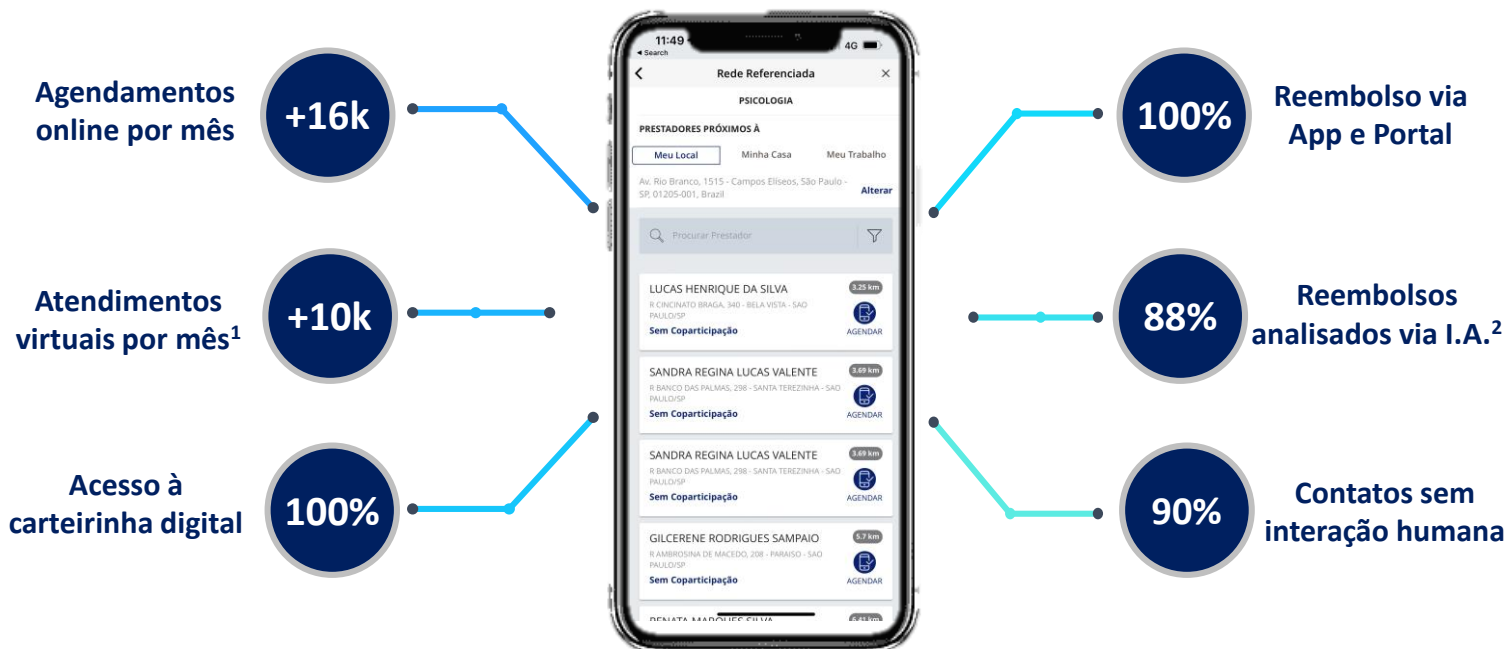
Agendamentos online por mês

+16k

Atendimentos virtuais por mês$^1$

+10k

Acesso à carteirinha digital

100%

11:49
◂ Search
4G

Rede Referenciada

PSICOLOGIA

PRESTADORES PRÓXIMOS À

Meu Local
Minha Casa
Meu Trabalho

Av. Rio Branco, 1515 - Campos Eliseos, São Paulo - SP, 01205-001, Brazil
Alterar

Procurar Prestador

LUCAS HENRIQUE DA SILVA
3.25 km
R CINCINATO BRAGA, 340 - BELA VISTA - SAO PAULO/SP
Sem Coparticipação
AGENDAR

SANDRA REGINA LUCAS VALENTE
3.69 km
R BANCO DAS PALMAS, 298 - SANTA TEREZINHA - SAO PAULO/SP
Sem Coparticipação
AGENDAR

SANDRA REGINA LUCAS VALENTE
3.69 km
R BANCO DAS PALMAS, 298 - SANTA TEREZINHA - SAO PAULO/SP
Sem Coparticipação
AGENDAR

GILCERENE RODRIGUES SAMPAIO
5.7 km
R AMBROSINA DE MACEDO, 208 - PARAISO - SAO PAULO/SP
Sem Coparticipação
AGENDAR

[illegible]

100%

Reembolso via App e Portal

88%

Reembolsos analisados via I.A.$^2$

90%

Contatos sem interação humana